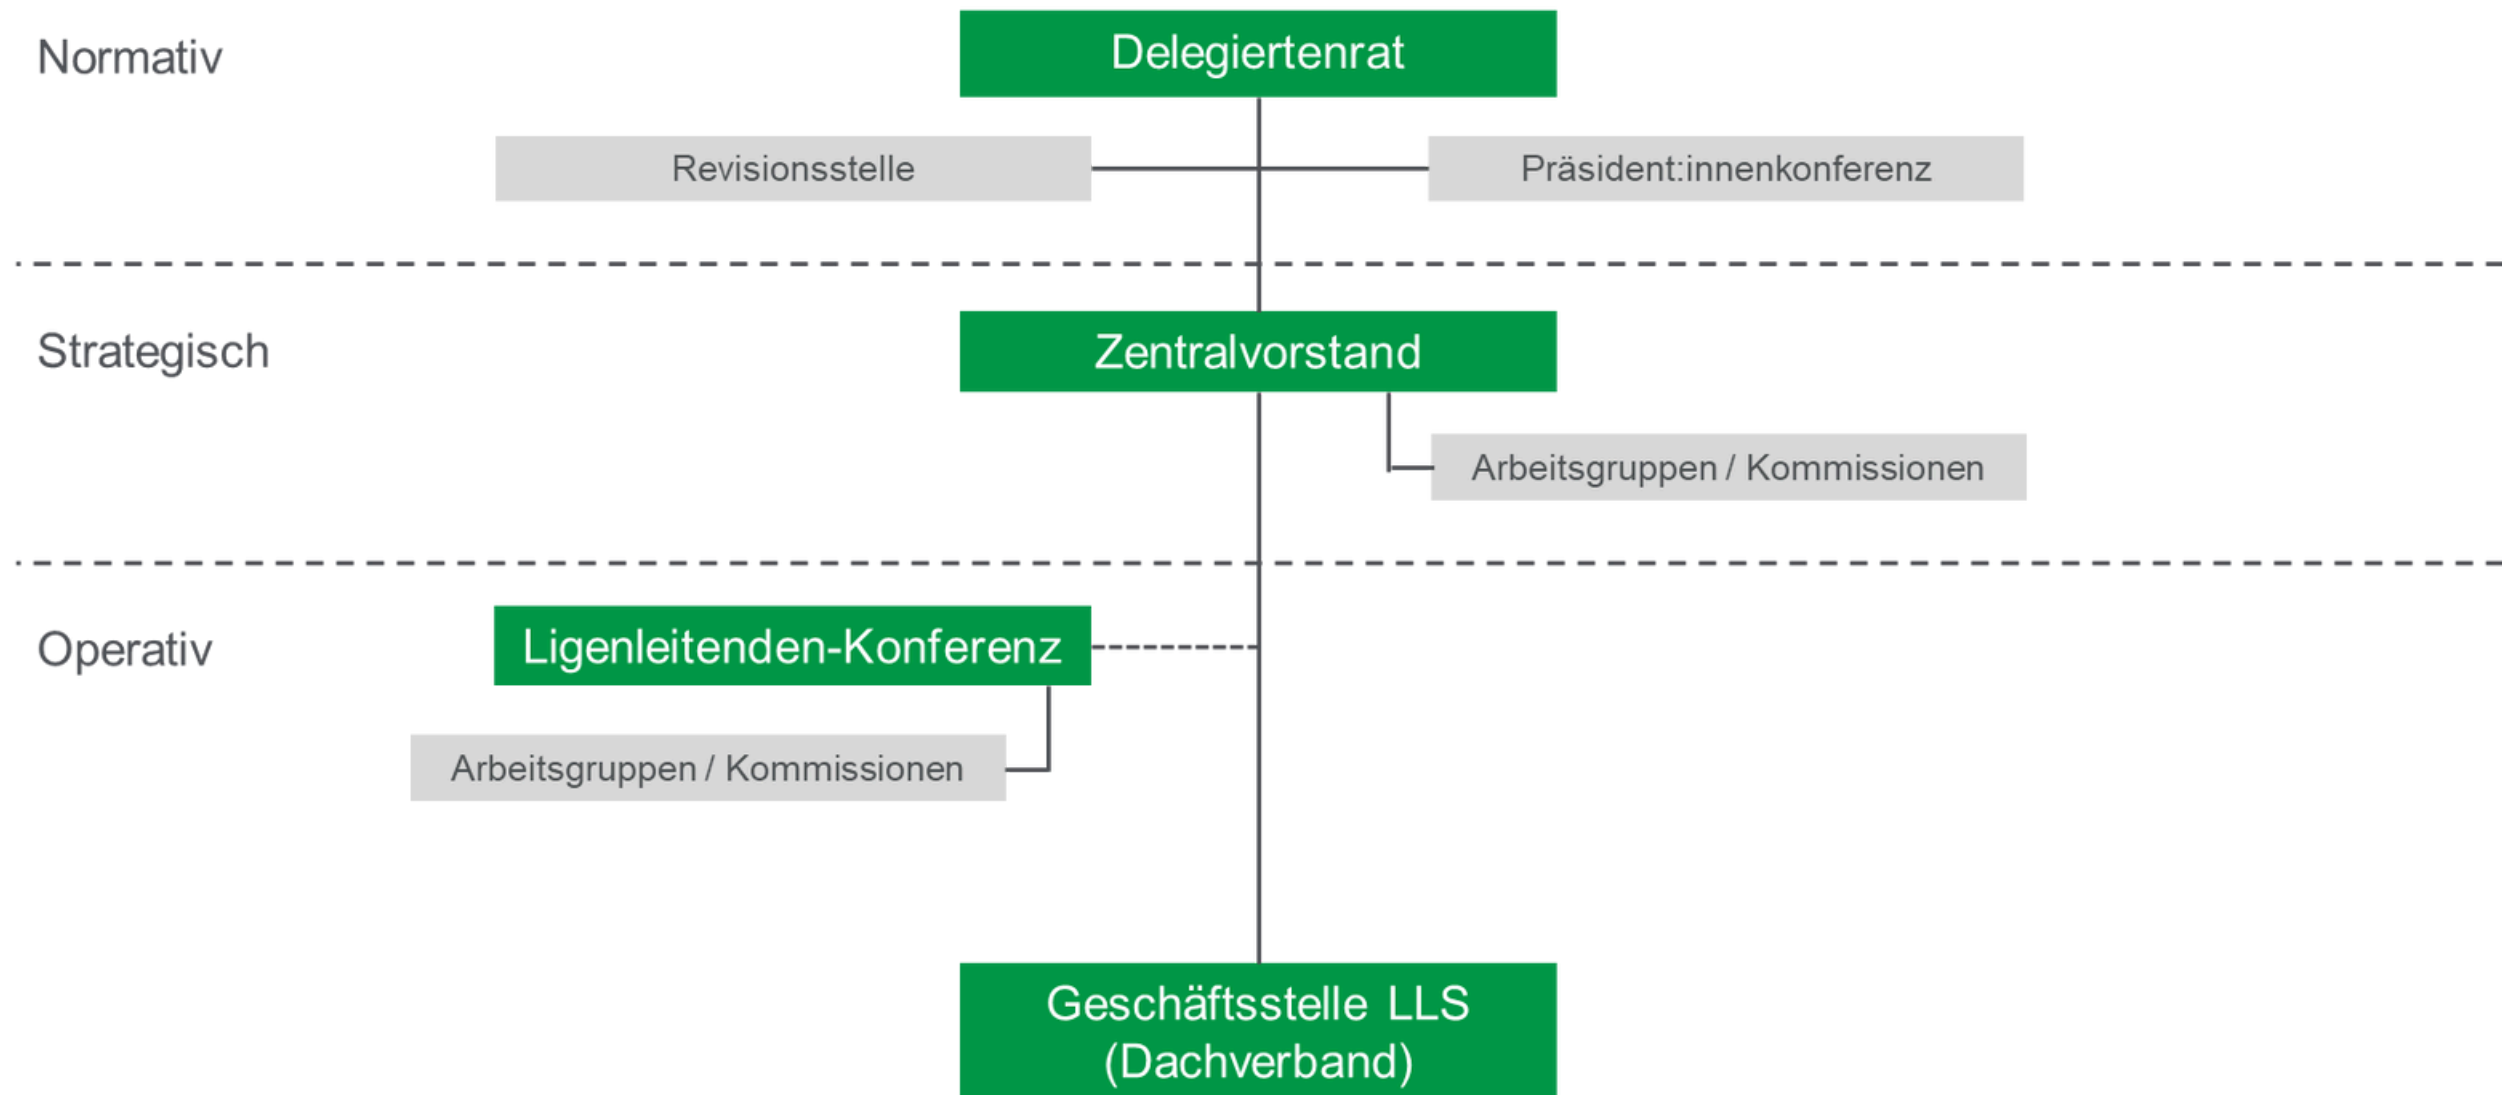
Normativ

Delegiertenrat

Revisionsstelle

Präsident:innenkonferenz

Strategisch

Zentralvorstand

Arbeitsgruppen / Kommissionen

Operativ

Ligenleitenden-Konferenz

Arbeitsgruppen / Kommissionen

Geschäftsstelle LLS (Dachverband)